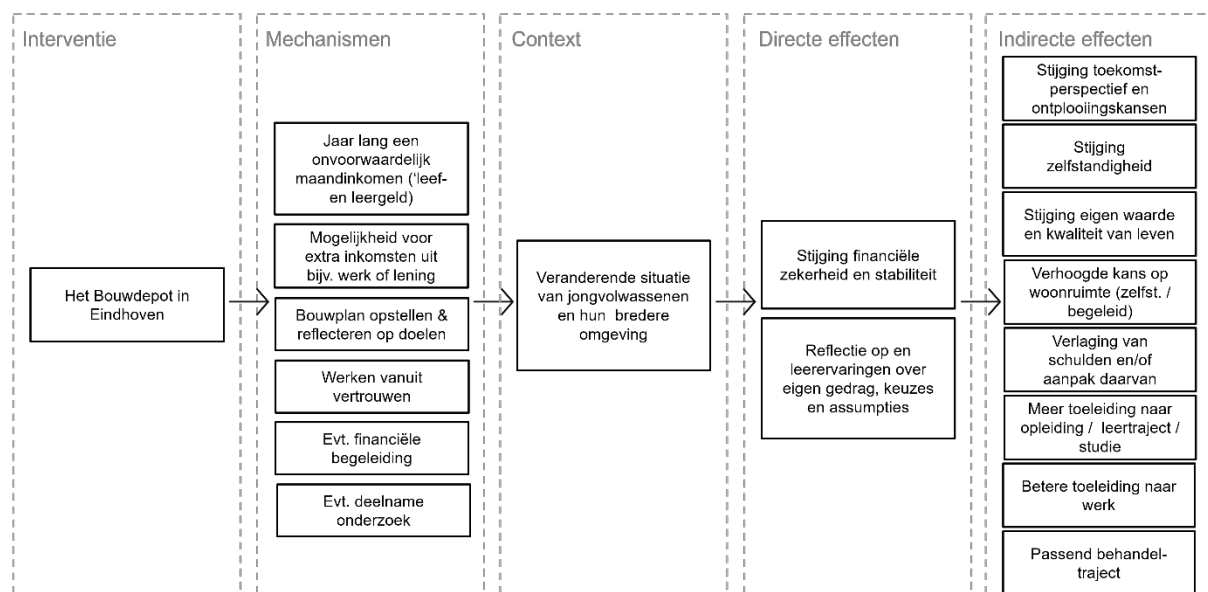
Interventie

Het Bouwdepot in Eindhoven

Mechanismen

Jaar lang een onvoorwaardelijk maandinkomen ('leef- en leergeld)

Mogelijkheid voor extra inkomsten uit bijv. werk of lening

Bouwplan opstellen & reflecteren op doelen

Werken vanuit vertrouwen

Evt. financiële begeleiding

Evt. deelname onderzoek

Context

Veranderende situatie van jongvolwassenen en hun bredere omgeving

Directe effecten

Stijging financiële zekerheid en stabiliteit

Reflectie op en leerervaringen over eigen gedrag, keuzes en assumpties

Indirecte effecten

Stijging toekomst-perspectief en ontplooiingskansen

Stijging zelfstandigheid

Stijging eigen waarde en kwaliteit van leven

Verhoogde kans op woonruimte (zelfst. / begeleid)

Verlaging van schulden en/of aanpak daarvan

Meer toeleiding naar opleiding / leertraject / studie

Betere toeleiding naar werk

Passend behandel-traject